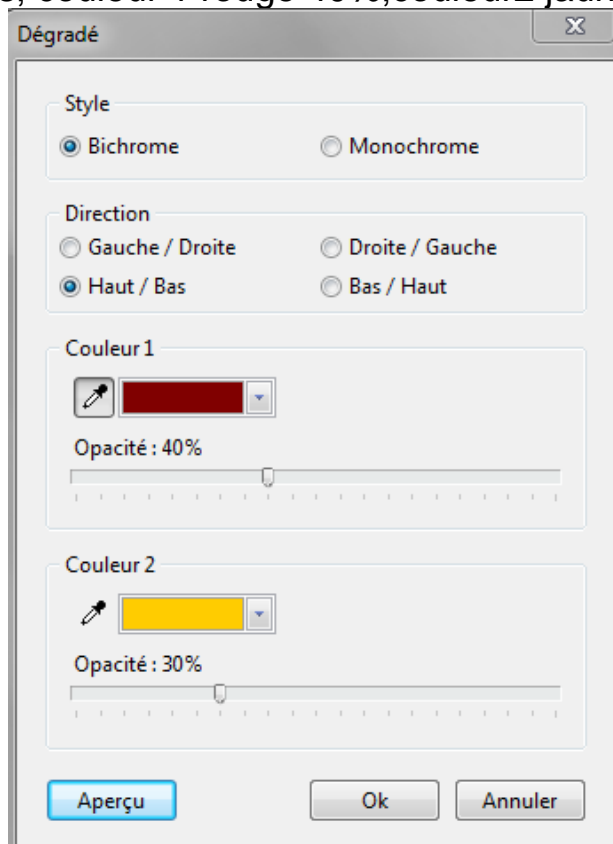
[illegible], couleur 1 rouge 40%,couleur2 jaun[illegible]

Dégradé

Style
Bichrome
Monochrome

Direction
Gauche / Droite
Droite / Gauche
Haut / Bas
Bas / Haut

Couleur 1
Opacité : 40%

Couleur 2
Opacité : 30%

Aperçu
Ok
Annuler